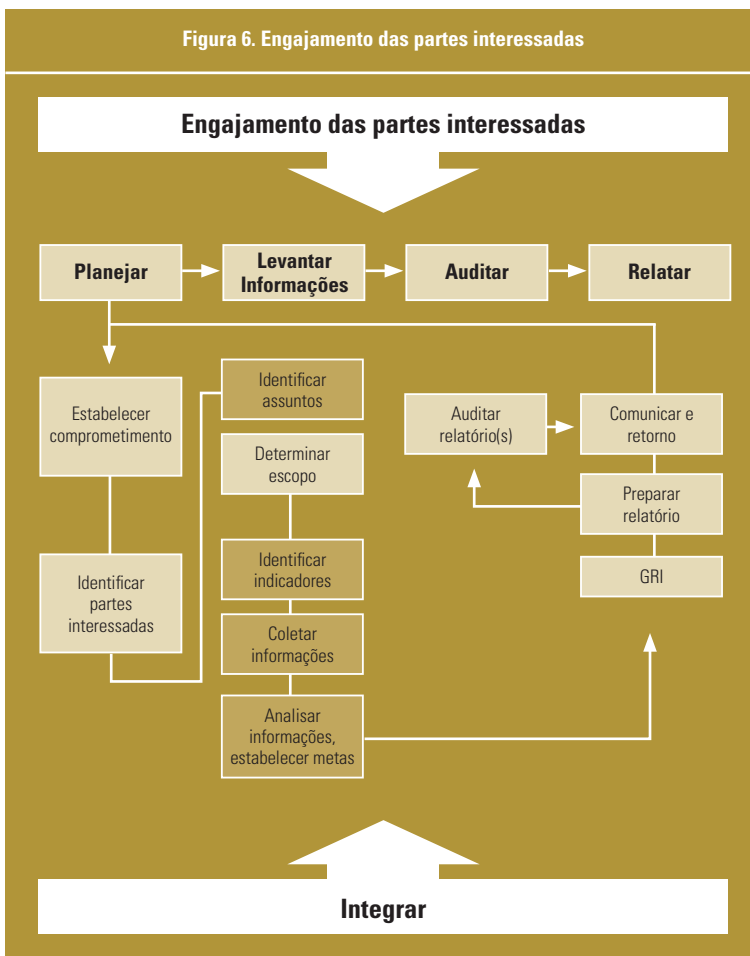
Figura 6. Engajamento das partes interessadas

Engajamento das partes interessadas

Planejar

Levantar Informações

Auditar

Relatar

Estabelecer comprometimento

Identificar partes interessadas

Identificar assuntos

Determinar escopo

Identificar indicadores

Coletar informações

Analisar informações, estabelecer metas

Auditar relatório(s)

Comunicar e retorno

Preparar relatório

GRI

Integrar